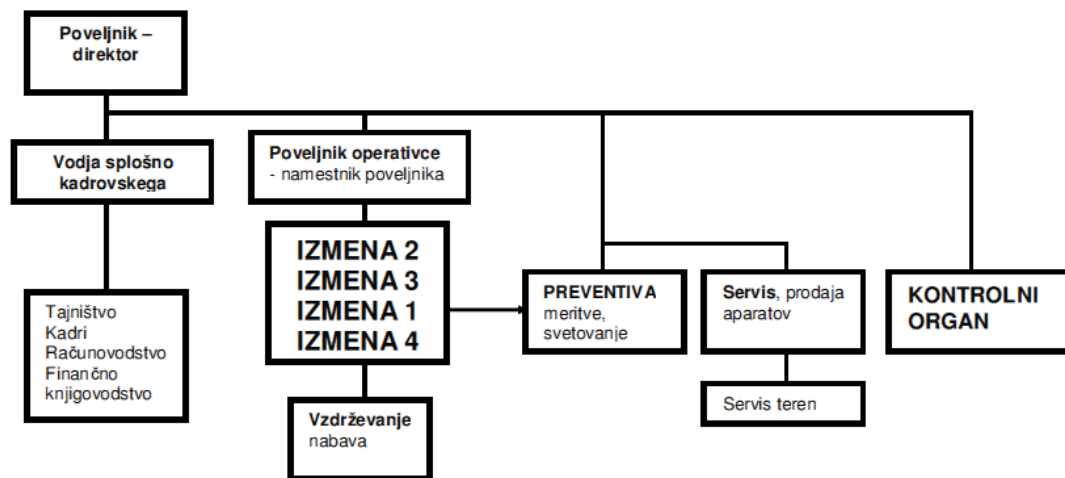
Poveljnik – direktor

Vodja splošno kadrovskega

Poveljnik operativce
- namestnik poveljnika

IZMENA 2
IZMENA 3
IZMENA 1
IZMENA 4

PREVENTIVA
meritve, svetovanje

Servis, prodaja aparatov

KONTROLNI ORGAN

Tajništvo
Kadri
Računovodstvo
Finančno knjigovodstvo

Vzdrževanje
nabava

Servis teren